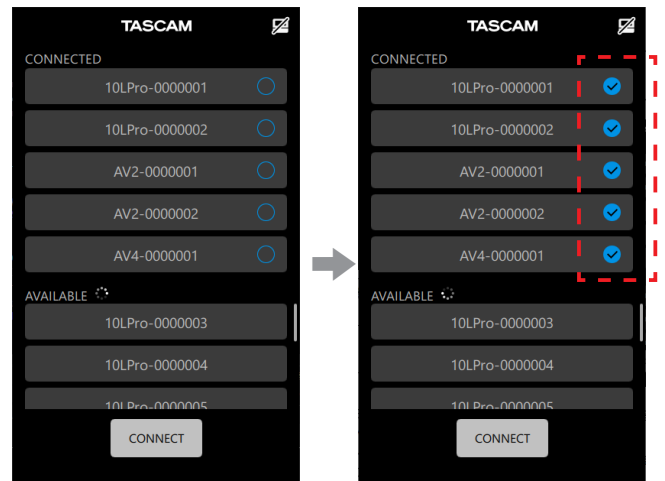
TASCAM

CONNECTED

10LPro-0000001

10LPro-0000002

AV2-0000001

AV2-0000002

AV4-0000001

AVAILABLE

10LPro-0000003

10LPro-0000004

10LPro-0000005

CONNECT

TASCAM

CONNECTED

10LPro-0000001

10LPro-0000002

AV2-0000001

AV2-0000002

AV4-0000001

AVAILABLE

10LPro-0000003

10LPro-0000004

10LPro-0000005

CONNECT